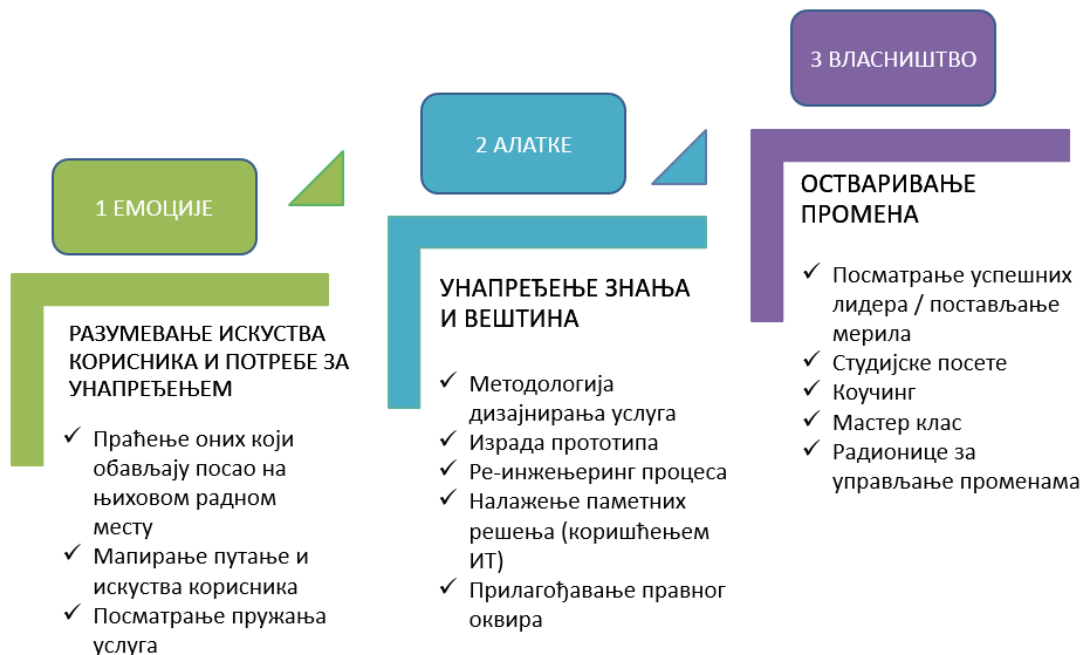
1 ЕМОЦИЈЕ

РАЗУМЕВАЊЕ ИСКУСТВА КОРИСНИКА И ПОТРЕБЕ ЗА УНАПРЕЂЕЊЕМ

✓ Праћење оних који обављају посао на њиховом радном месту
✓ Мапирање путање и искуства корисника
✓ Посматрање пружања услуга

2 АЛАТКЕ

УНАПРЕЂЕЊЕ ЗНАЊА И ВЕШТИНА

✓ Методологија дизајнирања услуга
✓ Израда прототипа
✓ Ре-инжењеринг процеса
✓ Налажење паметних решења (коришћењем ИТ)
✓ Прилагођавање правног оквира

3 ВЛАСНИШТВО

ОСТВАРИВАЊЕ ПРОМЕНА

✓ Посматрање успешних лидера / постављање мерила
✓ Студијске посете
✓ Коучинг
✓ Мастер клас
✓ Радионице за управљање променама